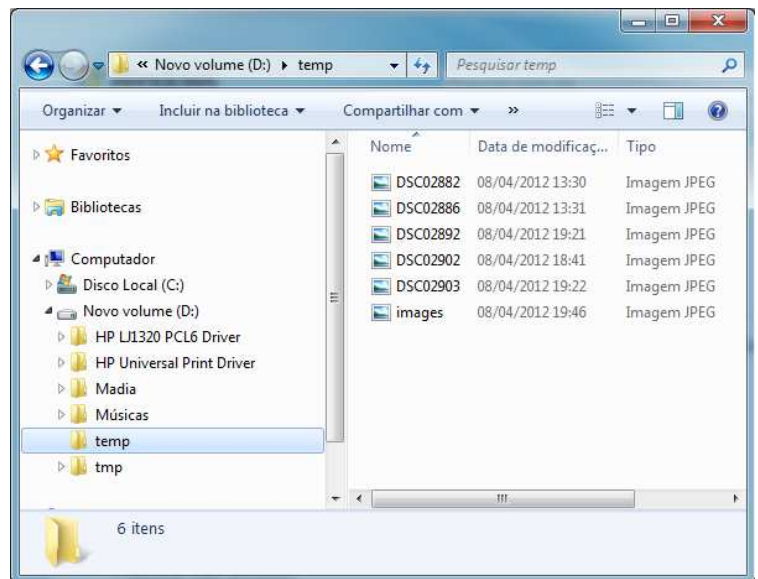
« Novo volume (D:) ▸ temp

Pesquisar temp

Organizar ▾ Incluir na biblioteca ▾ Compartilhar com ▾ »

Favoritos

Bibliotecas

Computador

Disco Local (C:)

Novo volume (D:)

HP LJ1320 PCL6 Driver

HP Universal Print Driver

Madia

Músicas

temp

tmp

| Nome | Data de modificaç... | Tipo |
|---|---|---|
| DSC02882 | 08/04/2012 13:30 | Imagem JPEG |
| DSC02886 | 08/04/2012 13:31 | Imagem JPEG |
| DSC02892 | 08/04/2012 19:21 | Imagem JPEG |
| DSC02902 | 08/04/2012 18:41 | Imagem JPEG |
| DSC02903 | 08/04/2012 19:22 | Imagem JPEG |
| images | 08/04/2012 19:46 | Imagem JPEG |

6 itens